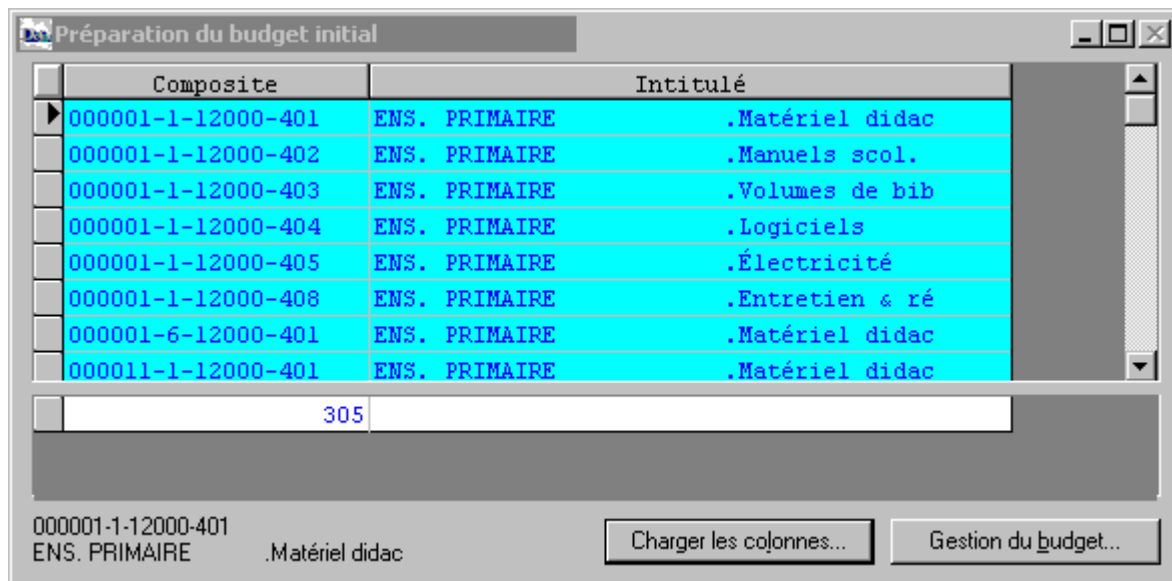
Préparation du budget initial

| Composite | Intitulé |
|---|---|
| 000001-1-12000-401 | ENS. PRIMAIRE .Matériel didac |
| 000001-1-12000-402 | ENS. PRIMAIRE .Manuels scol. |
| 000001-1-12000-403 | ENS. PRIMAIRE .Volumes de bib |
| 000001-1-12000-404 | ENS. PRIMAIRE .Logiciels |
| 000001-1-12000-405 | ENS. PRIMAIRE .Électricité |
| 000001-1-12000-408 | ENS. PRIMAIRE .Entretien & ré |
| 000001-6-12000-401 | ENS. PRIMAIRE .Matériel didac |
| 000011-1-12000-401 | ENS. PRIMAIRE .Matériel didac |
| 305 | |

000001-1-12000-401
ENS. PRIMAIRE .Matériel didac

Charger les colonnes...

Gestion du budget...